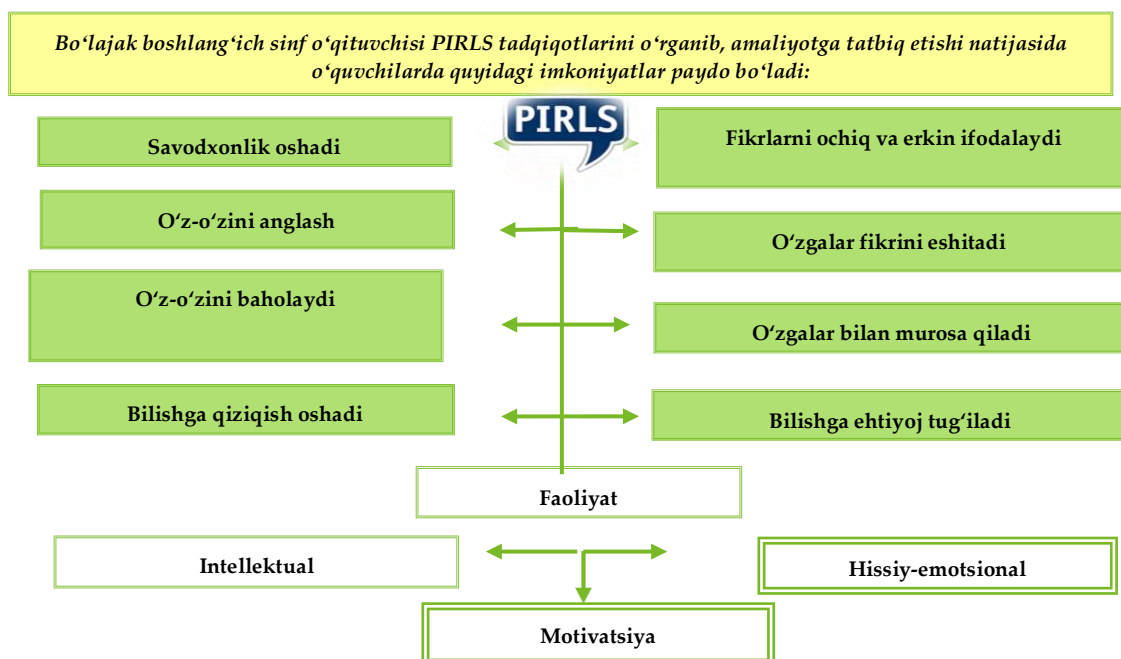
Bo‘lajak boshlang‘ich sinf o‘qituvchisi PIRLS tadqiqotlarini o‘rganib, amaliyotga tatbiq etishi natijasida o‘quvchilarda quyidagi imkoniyatlar paydo bo‘ladi:

PIRLS

Savodxonlik oshadi

Fikrlarni ochiq va erkin ifodalaydi

O‘z-o‘zini anglash

O‘zgalar fikrini eshitadi

O‘z-o‘zini baholaydi

O‘zgalar bilan murosa qiladi

Bilishga qiziqish oshadi

Bilishga ehtiyoj tug‘iladi

Faoliyat

Intellektual

Hissiy-emotsional

Motivatsiya